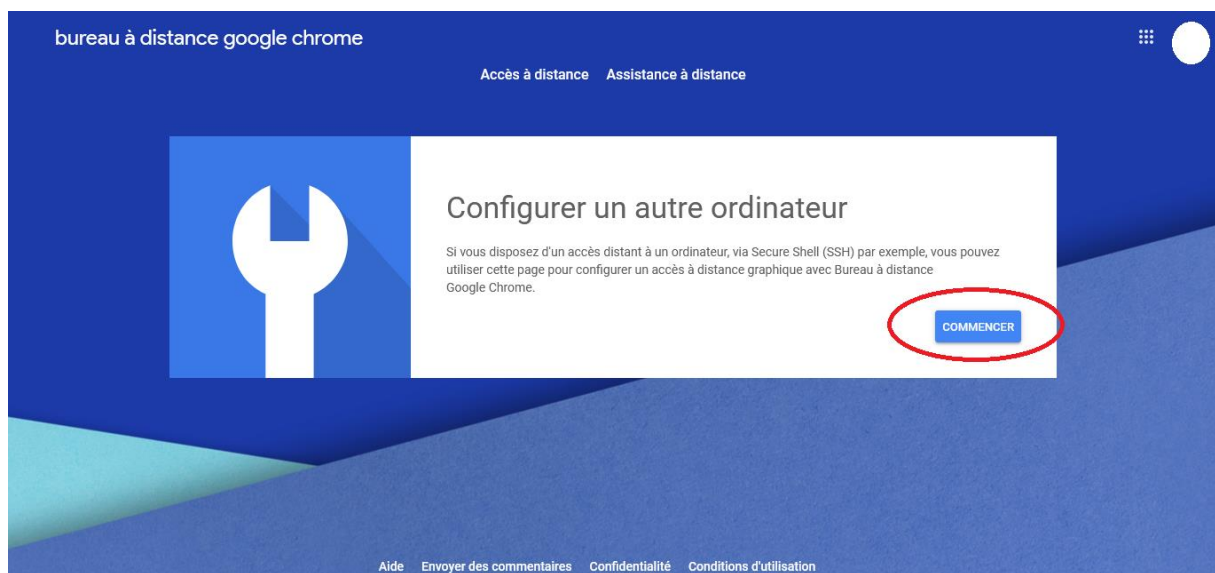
bureau à distance google chrome

Accès à distance Assistance à distance

Configurer un autre ordinateur

Si vous disposez d'un accès distant à un ordinateur, via Secure Shell (SSH) par exemple, vous pouvez utiliser cette page pour configurer un accès à distance graphique avec Bureau à distance Google Chrome.

COMMENCER

Aide Envoyer des commentaires Confidentialité Conditions d'utilisation